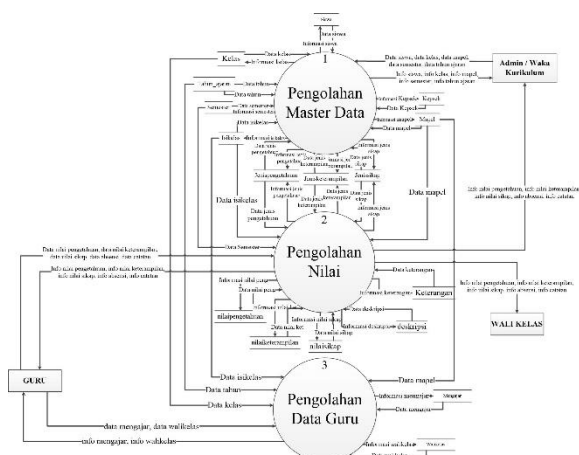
Siswa
Data siswa
Informasi siswa
Kelas
Data kelas
Informasi kelas
1
Pengolahan Master Data
Data siswa, data kelas, data mapel, data semester, data tahun ajaran
Info siswa, info kelas, info mapel, info semester, info tahun ajaran
Admin / Waka Kurikulum
tahun_ajaran
Data tahun
Data walikelas
Semester
Data semester
Informasi semester
Data tatakelas
Informasi Kapsikel
Kapsikel
Data Kapsikel
Informasi mapel
Mapel
Data mapel
tatakelas
Data jenis pengetahuan
Data jenis keterampilan
Data jenis sikap
Informasi jenis sikap
Jenispengetahuan
Jeniskketerampilan
Jenissikap
Data mapel
Data tatakelas
Data jenis pengetahuan
Info nilai pengetahuan, info nilai keterampilan, info nilai sikap, info absensi, info catatan
2
Pengolahan Nilai
Data nilai pengetahuan, data nilai keterampilan, data nilai sikap, data absensi, data catatan
Info nilai pengetahuan, info nilai keterampilan, info nilai sikap, info absensi, info catatan
Data Semester
Data keterangan
Informasi keterangan
Keterangan
Info nilai pengetahuan, info nilai keterampilan, info nilai sikap, info absensi, info catatan
WALI KELAS
nilaipengetahuan
Data deskripsi
Informasi deskripsi
deskripsi
nilaiketerampilan
nilaisikap
GURU
Data tatakelas
Data tahun
Data kelas
3
Pengolahan Data Guru
Data mapel
Informasi mengajar
Mengajar
Data mengajar
data mengajar, data walikelas
info mengajar, info walikelas
Info mengajar
Walikelas
Data walikelas